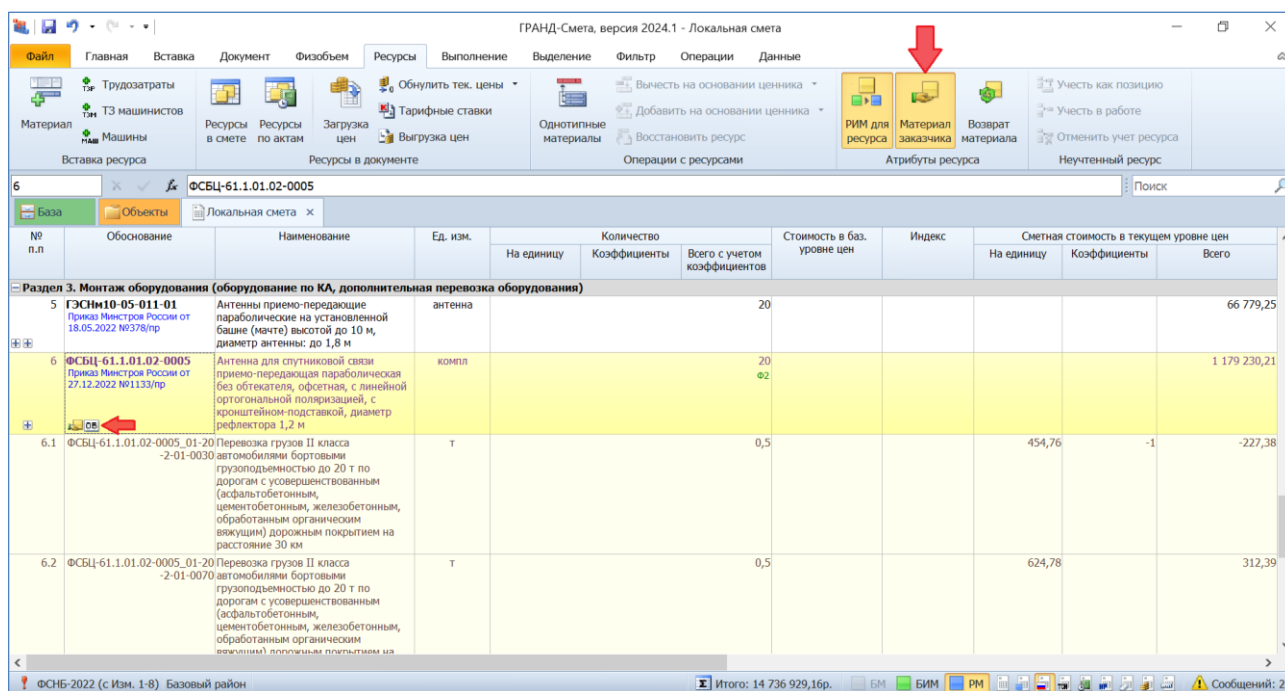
ГРАНД-Смета, версия 2024.1 - Локальная смета

Файл Главная Вставка Документ Физобъем Ресурсы Выполнение Выделение Фильтр Операции Данные

Материал
ТЗР Трудозатраты
ТЗМ ТЗ машинистов
МАШ Машины
Вставка ресурса

Ресурсы в смете
Ресурсы по актам
Загрузка цен
Обнулить тек. цены
Тарифные ставки
Выгрузка цен
Ресурсы в документе

Однотипные материалы
Вычесть на основании ценника
Добавить на основании ценника
Восстановить ресурс
Операции с ресурсами

РИМ для ресурса
Материал заказчика
Возврат материала
Атрибуты ресурса

Учесть как позицию
Учесть в работе
Отменить учет ресурса
Неучтенный ресурс

6 ФСБЦ-61.1.01.02-0005
Поиск

База Объекты Локальная смета ×

| № п.п | Обоснование | Наименование | Ед. изм. | Количество: На единицу | Коэффициенты | Всего с учетом коэффициентов | Стоимость в баз. уровне цен | Индекс | Сметная стоимость в текущем уровне цен: На единицу | Коэффициенты | Всего |
|---|---|---|---|---|---|---|---|---|---|---|---|
| Раздел 3. Монтаж оборудования (оборудование по КА, дополнительная перевозка оборудования) | | | | | | | | | | | |
| 5 | ГЭСНм10-05-011-01 Приказ Минстроя России от 18.05.2022 №378/пр | Антенны приемо-передающие параболические на установленной башне (мачте) высотой до 10 м, диаметр антенны: до 1,8 м | антенна | | | 20 | | | | | 66 779,25 |
| 6 | ФСБЦ-61.1.01.02-0005 Приказ Минстроя России от 27.12.2022 №1133/пр | Антенна для спутниковой связи приемо-передающая параболическая без обтекателя, офсетная, с линейной ортогональной поляризацией, с кронштейном-подставкой, диаметр рефлектора 1,2 м | компл | | | 20 Ф2 | | | | | 1 179 230,21 |
| 6.1 | ФСБЦ-61.1.01.02-0005_01-20-2-01-0030 | Перевозка грузов II класса автомобилями бортовыми грузоподъемностью до 20 т по дорогам с усовершенствованным (асфальтобетонным, цементобетонным, железобетонным, обработанным органическим вяжущим) дорожным покрытием на расстояние 30 км | т | | | 0,5 | | | 454,76 | -1 | -227,38 |
| 6.2 | ФСБЦ-61.1.01.02-0005_01-20-2-01-0070 | Перевозка грузов II класса автомобилями бортовыми грузоподъемностью до 20 т по дорогам с усовершенствованным (асфальтобетонным, цементобетонным, железобетонным, обработанным органическим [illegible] | т | | | 0,5 | | | 624,78 | | 312,39 |

ФСНБ-2022 (с Изм. 1-8) Базовый район
Итого: 14 736 929,16р. БМ БИМ РМ
Сообщений: 2